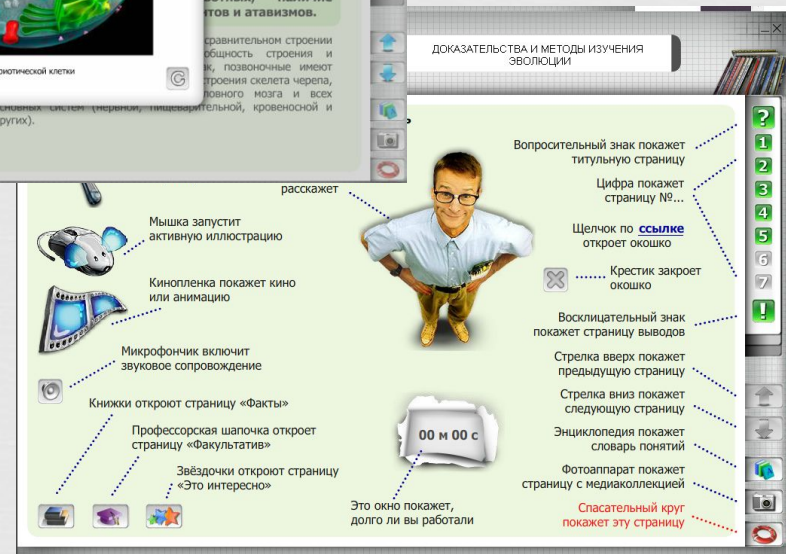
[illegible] наличие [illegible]тов и атавизмов.

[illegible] сравнительном строении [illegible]общность строения и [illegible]к, позвоночные имеют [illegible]строения скелета черепа, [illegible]ловного мозга и всех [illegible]сновных систем (нервной, пищеварительной, кровеносной и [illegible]ругих).

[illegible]иотической клетки

ДОКАЗАТЕЛЬСТВА И МЕТОДЫ ИЗУЧЕНИЯ ЭВОЛЮЦИИ

расскажет

Мышка запустит активную иллюстрацию

Кинопленка покажет кино или анимацию

Микрофончик включит звуковое сопровождение

Книжки откроют страницу «Факты»

Профессорская шапочка откроет страницу «Факультатив»

Звёздочки откроют страницу «Это интересно»

00 м 00 с

Это окно покажет, долго ли вы работали

Вопросительный знак покажет титульную страницу

Цифра покажет страницу №...

Щелчок по ссылке откроет окошко

Крестик закроет окошко

Восклицательный знак покажет страницу выводов

Стрелка вверх покажет предыдущую страницу

Стрелка вниз покажет следующую страницу

Энциклопедия покажет словарь понятий

Фотоаппарат покажет страницу с медиаколлекцией

Спасательный круг покажет эту страницу

?
1
2
3
4
5
6
7
!